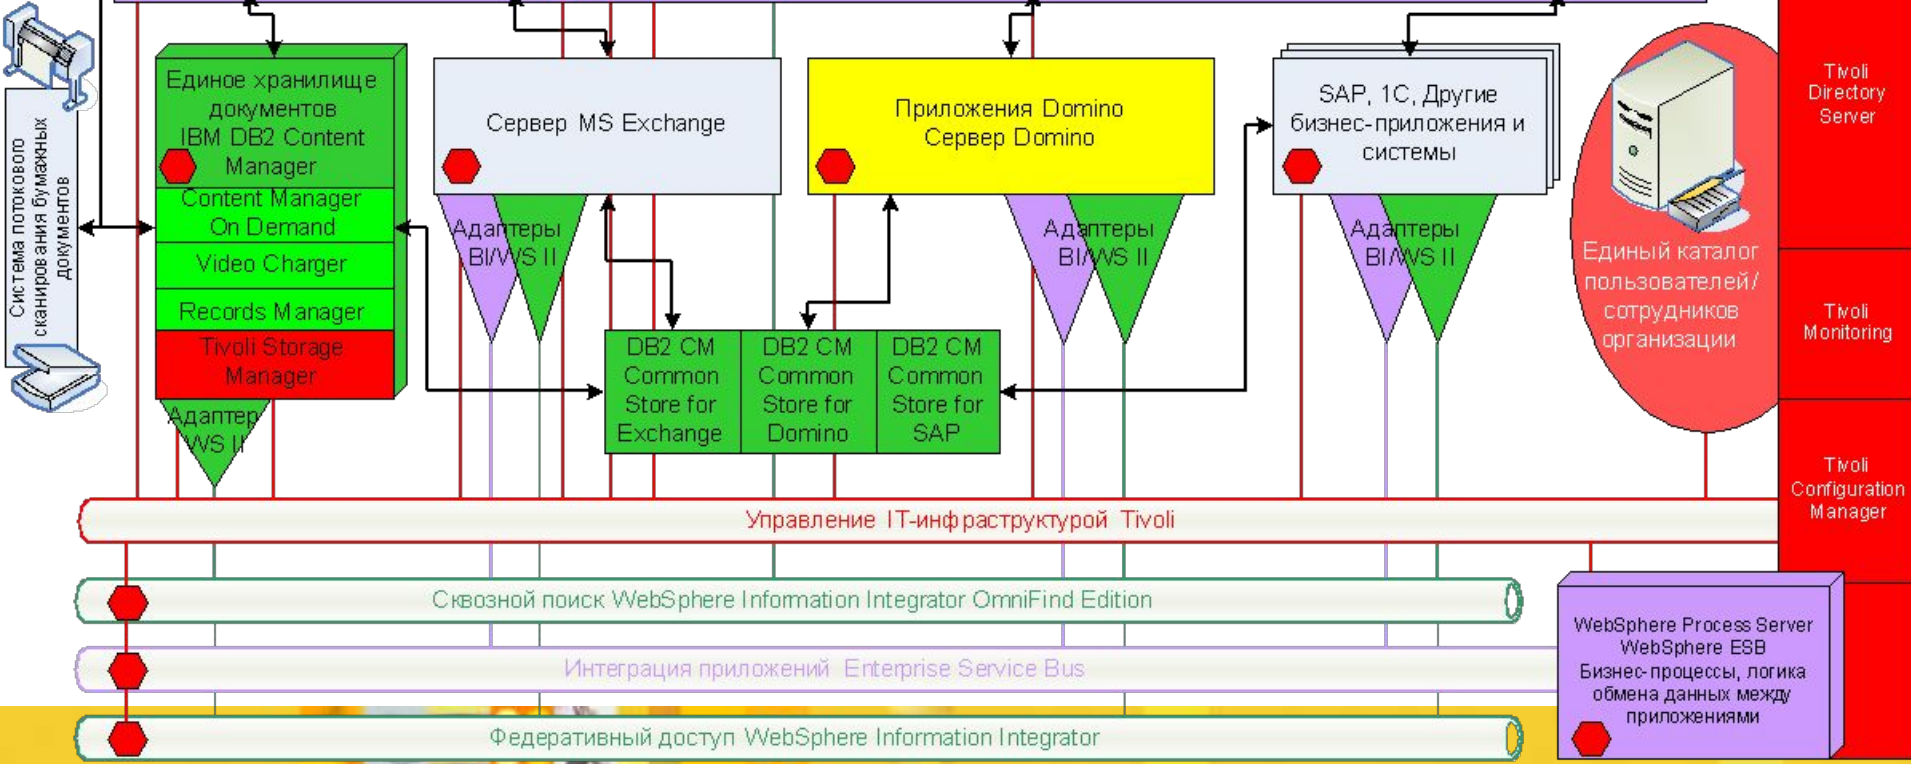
Система потокового сканирования бумажных документов

Единое хранилище документов IBM DB2 Content Manager

Content Manager On Demand

Video Charger

Records Manager

Tivoli Storage Manager

Адаптер WS II

Сервер MS Exchange

Адаптеры BI/WS II

Приложения Domino Сервер Domino

Адаптеры BI/WS II

SAP, 1C, Другие бизнес-приложения и системы

Адаптеры BI/WS II

DB2 CM Common Store for Exchange

DB2 CM Common Store for Domino

DB2 CM Common Store for SAP

Единый каталог пользователей/ сотрудников организации

Tivoli Directory Server

Tivoli Monitoring

Tivoli Configuration Manager

Управление IT-инфраструктурой Tivoli

Сквозной поиск WebSphere Information Integrator OmniFind Edition

Интеграция приложений Enterprise Service Bus

Федеративный доступ WebSphere Information Integrator

WebSphere Process Server WebSphere ESB Бизнес-процессы, логика обмена данных между приложениями